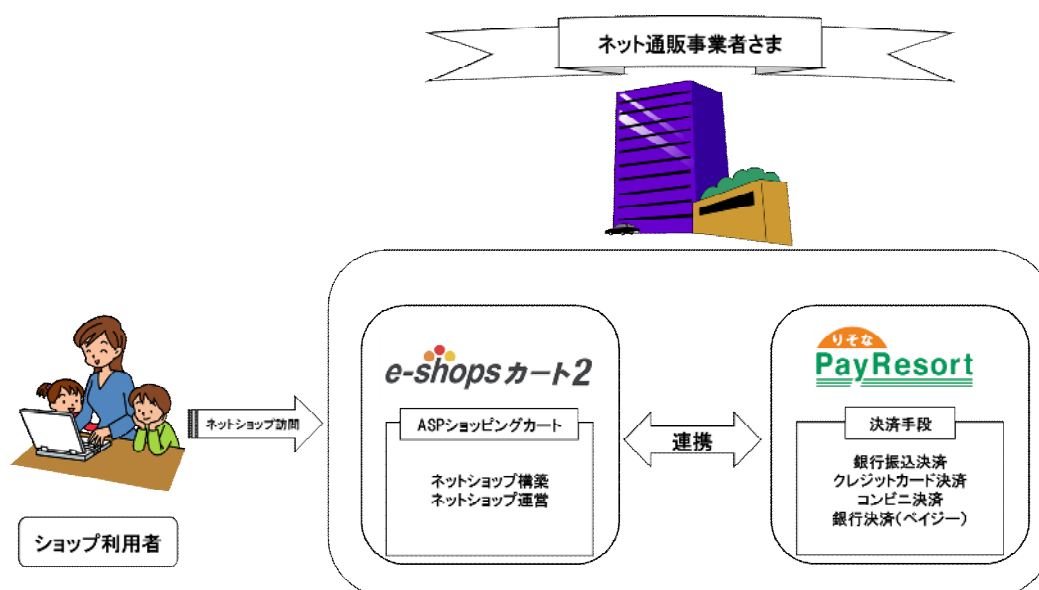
ネット通販事業者さま

ネットショップ訪問

ショップ利用者

e-shopsカート2

ASPショッピングカート

ネットショップ構築
ネットショップ運営

連携

りそな
PayResort

決済手段

銀行振込決済
クレジットカード決済
コンビニ決済
銀行決済(ペイジー)